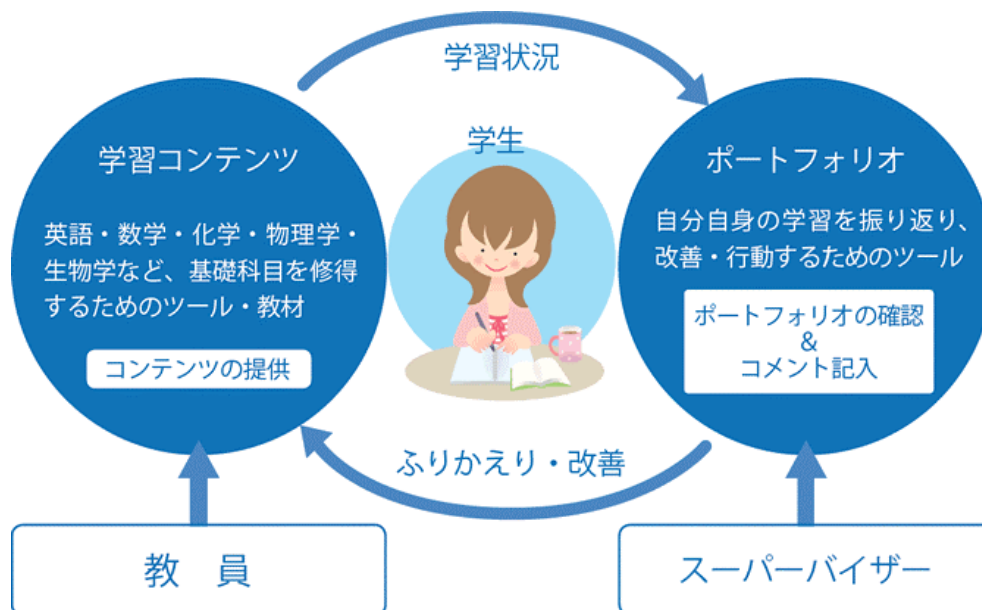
学習状況

学習コンテンツ

英語・数学・化学・物理学・生物学など、基礎科目を修得するためのツール・教材

コンテンツの提供

学生

ポートフォリオ

自分自身の学習を振り返り、改善・行動するためのツール

ポートフォリオの確認
&
コメント記入

ふりかえり・改善

教　員

スーパーバイザー